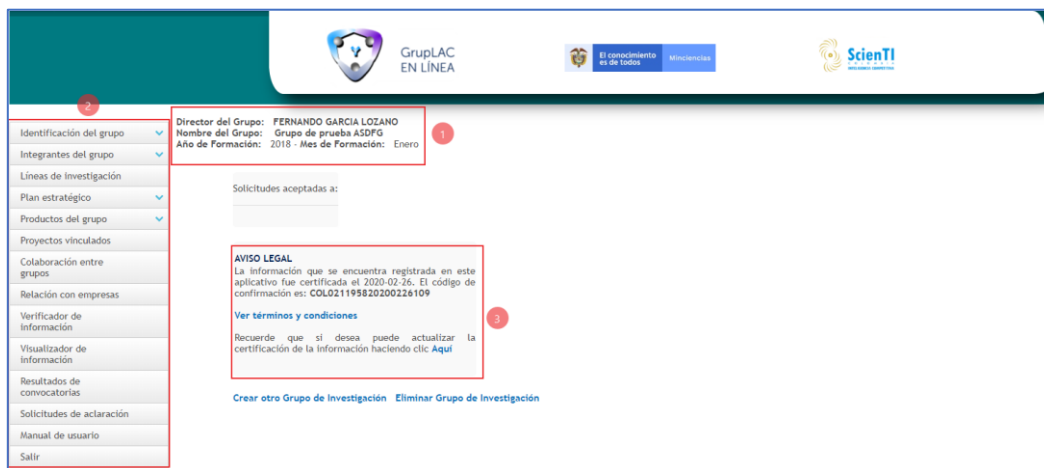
GrupLAC EN LÍNEA

El conocimiento es de todos Minciencias

ScienTI

2

Identificación del grupo
Integrantes del grupo
Líneas de investigación
Plan estratégico
Productos del grupo
Proyectos vinculados
Colaboración entre grupos
Relación con empresas
Verificador de información
Visualizador de información
Resultados de convocatorias
Solicitudes de aclaración
Manual de usuario
Salir

Director del Grupo: FERNANDO GARCIA LOZANO
Nombre del Grupo: Grupo de prueba ASDFG
Año de Formación: 2018 - Mes de Formación: Enero

1

Solicitudes aceptadas a:

AVISO LEGAL
La información que se encuentra registrada en este aplicativo fue certificada el 2020-02-26. El código de confirmación es: COL0211958202002226109

Ver términos y condiciones

Recuerde que si desea puede actualizar la certificación de la información haciendo clic Aquí

3

Crear otro Grupo de Investigación Eliminar Grupo de Investigación